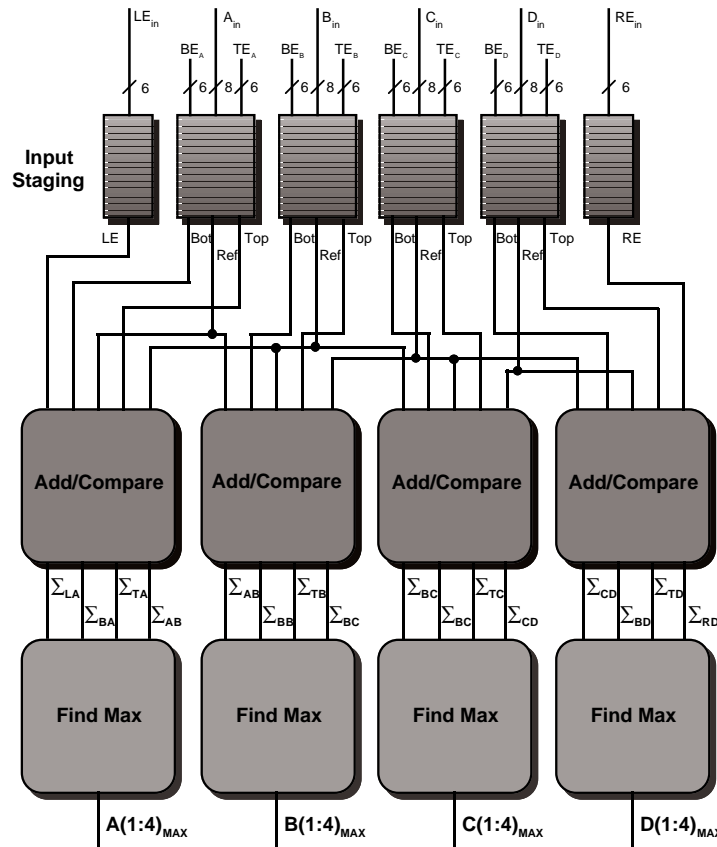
$LE_{in}$ $A_{in}$ $B_{in}$ $C_{in}$ $D_{in}$ $RE_{in}$

$BE_A$ $TE_A$ $BE_B$ $TE_B$ $BE_C$ $TE_C$ $BE_D$ $TE_D$

6 6 8 6 6 8 6 6 8 6 6 8 6 6

Input Staging

LE Bot Ref Top Bot Ref Top Bot Ref Top Bot Ref Top RE

Add/Compare Add/Compare Add/Compare Add/Compare

$\Sigma_{LA}$ $\Sigma_{BA}$ $\Sigma_{TA}$ $\Sigma_{AB}$ $\Sigma_{AB}$ $\Sigma_{BB}$ $\Sigma_{TB}$ $\Sigma_{BC}$ $\Sigma_{BC}$ $\Sigma_{BC}$ $\Sigma_{TC}$ $\Sigma_{CD}$ $\Sigma_{CD}$ $\Sigma_{BD}$ $\Sigma_{TD}$ $\Sigma_{RD}$

Find Max Find Max Find Max Find Max

$A(1:4)_{MAX}$ $B(1:4)_{MAX}$ $C(1:4)_{MAX}$ $D(1:4)_{MA}$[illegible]